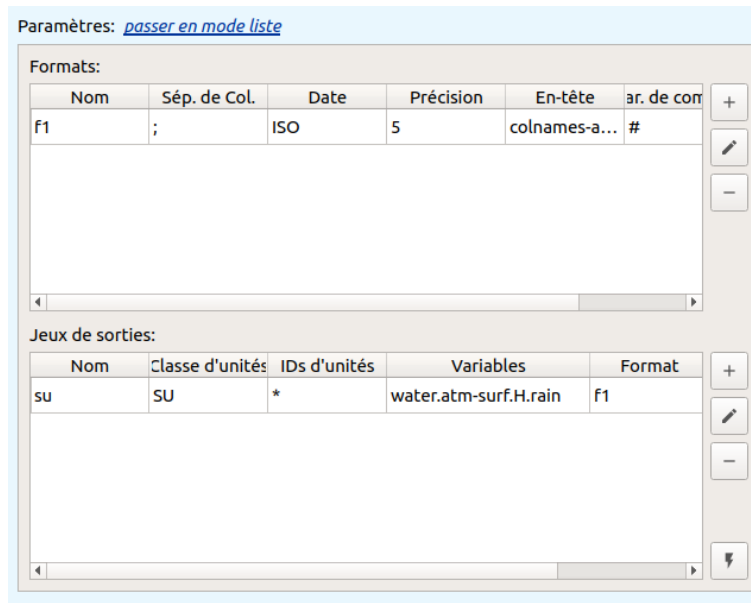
Paramètres: passer en mode liste

Formats:

| Nom | Sép. de Col. | Date | Précision | En-tête | ar. de com |
|---|---|---|---|---|---|
| f1 | ; | ISO | 5 | colnames-a… | # |

+
−

Jeux de sorties:

| Nom | Classe d'unités | IDs d'unités | Variables | Format |
|---|---|---|---|---|
| su | SU | * | water.atm-surf.H.rain | f1 |

+
−